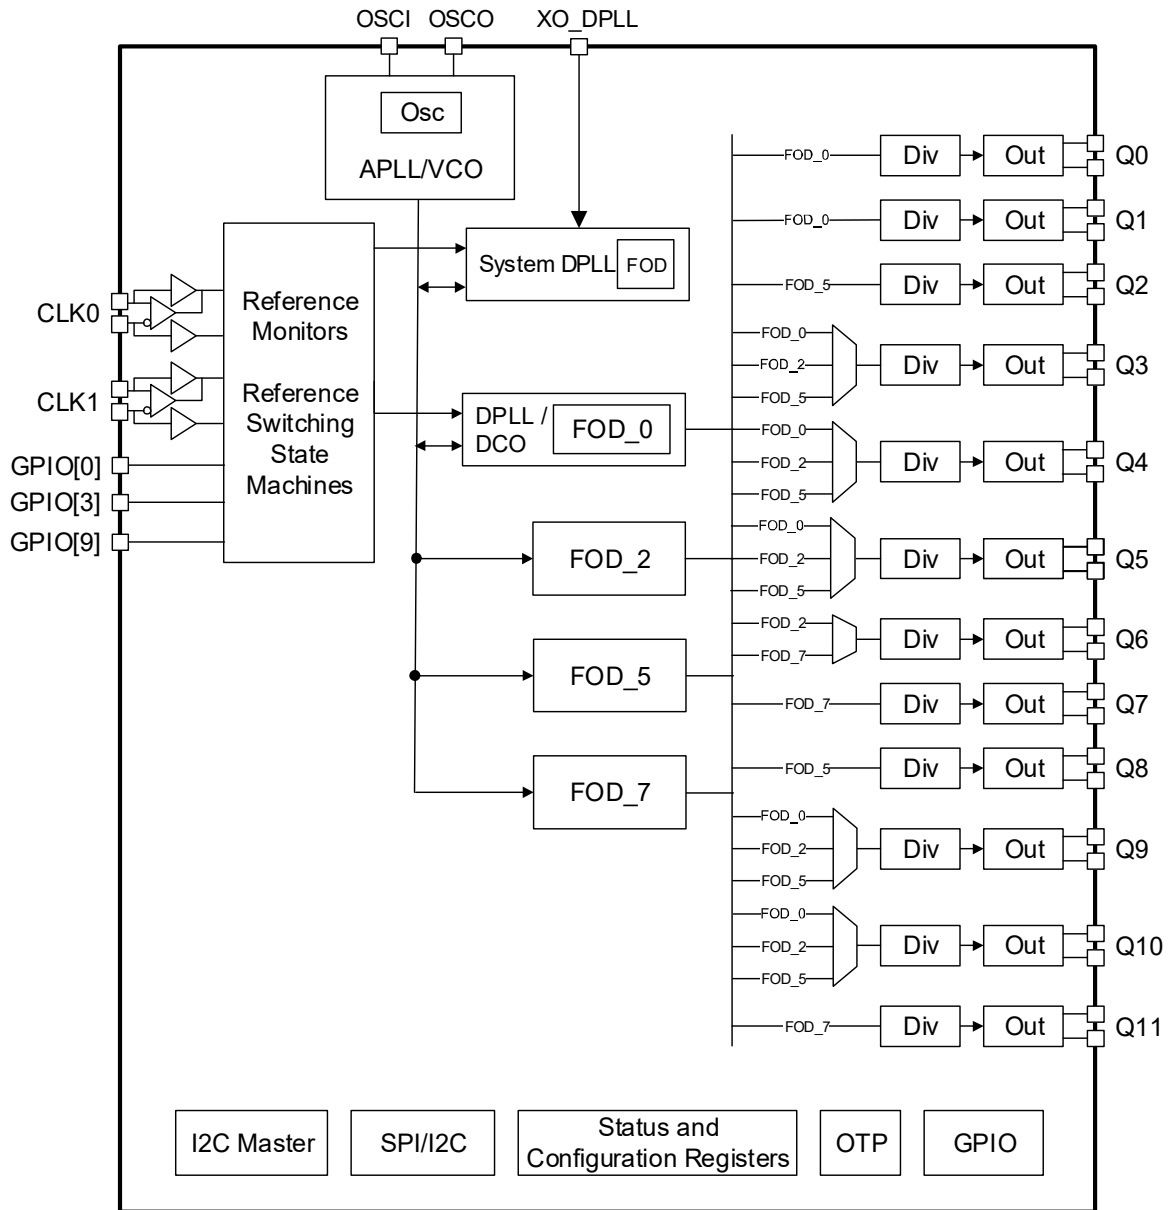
OSCI OSCO XO_DPLL

Osc
APLL/VCO

System DPLL FOD

CLK0
CLK1
GPIO[0]
GPIO[3]
GPIO[9]

Reference Monitors

Reference Switching State Machines

DPLL / DCO FOD_0

FOD_2

FOD_5

FOD_7

FOD_0 Div Out Q0
FOD_0 Div Out Q1
FOD_5 Div Out Q2
FOD_0 FOD_2 FOD_5 Div Out Q3
FOD_0 FOD_2 FOD_5 Div Out Q4
FOD_0 FOD_2 FOD_5 Div Out Q5
FOD_2 FOD_7 Div Out Q6
FOD_7 Div Out Q7
FOD_5 Div Out Q8
FOD_0 FOD_2 FOD_5 Div Out Q9
FOD_0 FOD_2 FOD_5 Div Out Q10
FOD_7 Div Out Q11

I2C Master
SPI/I2C
Status and Configuration Registers
OTP
GPIO